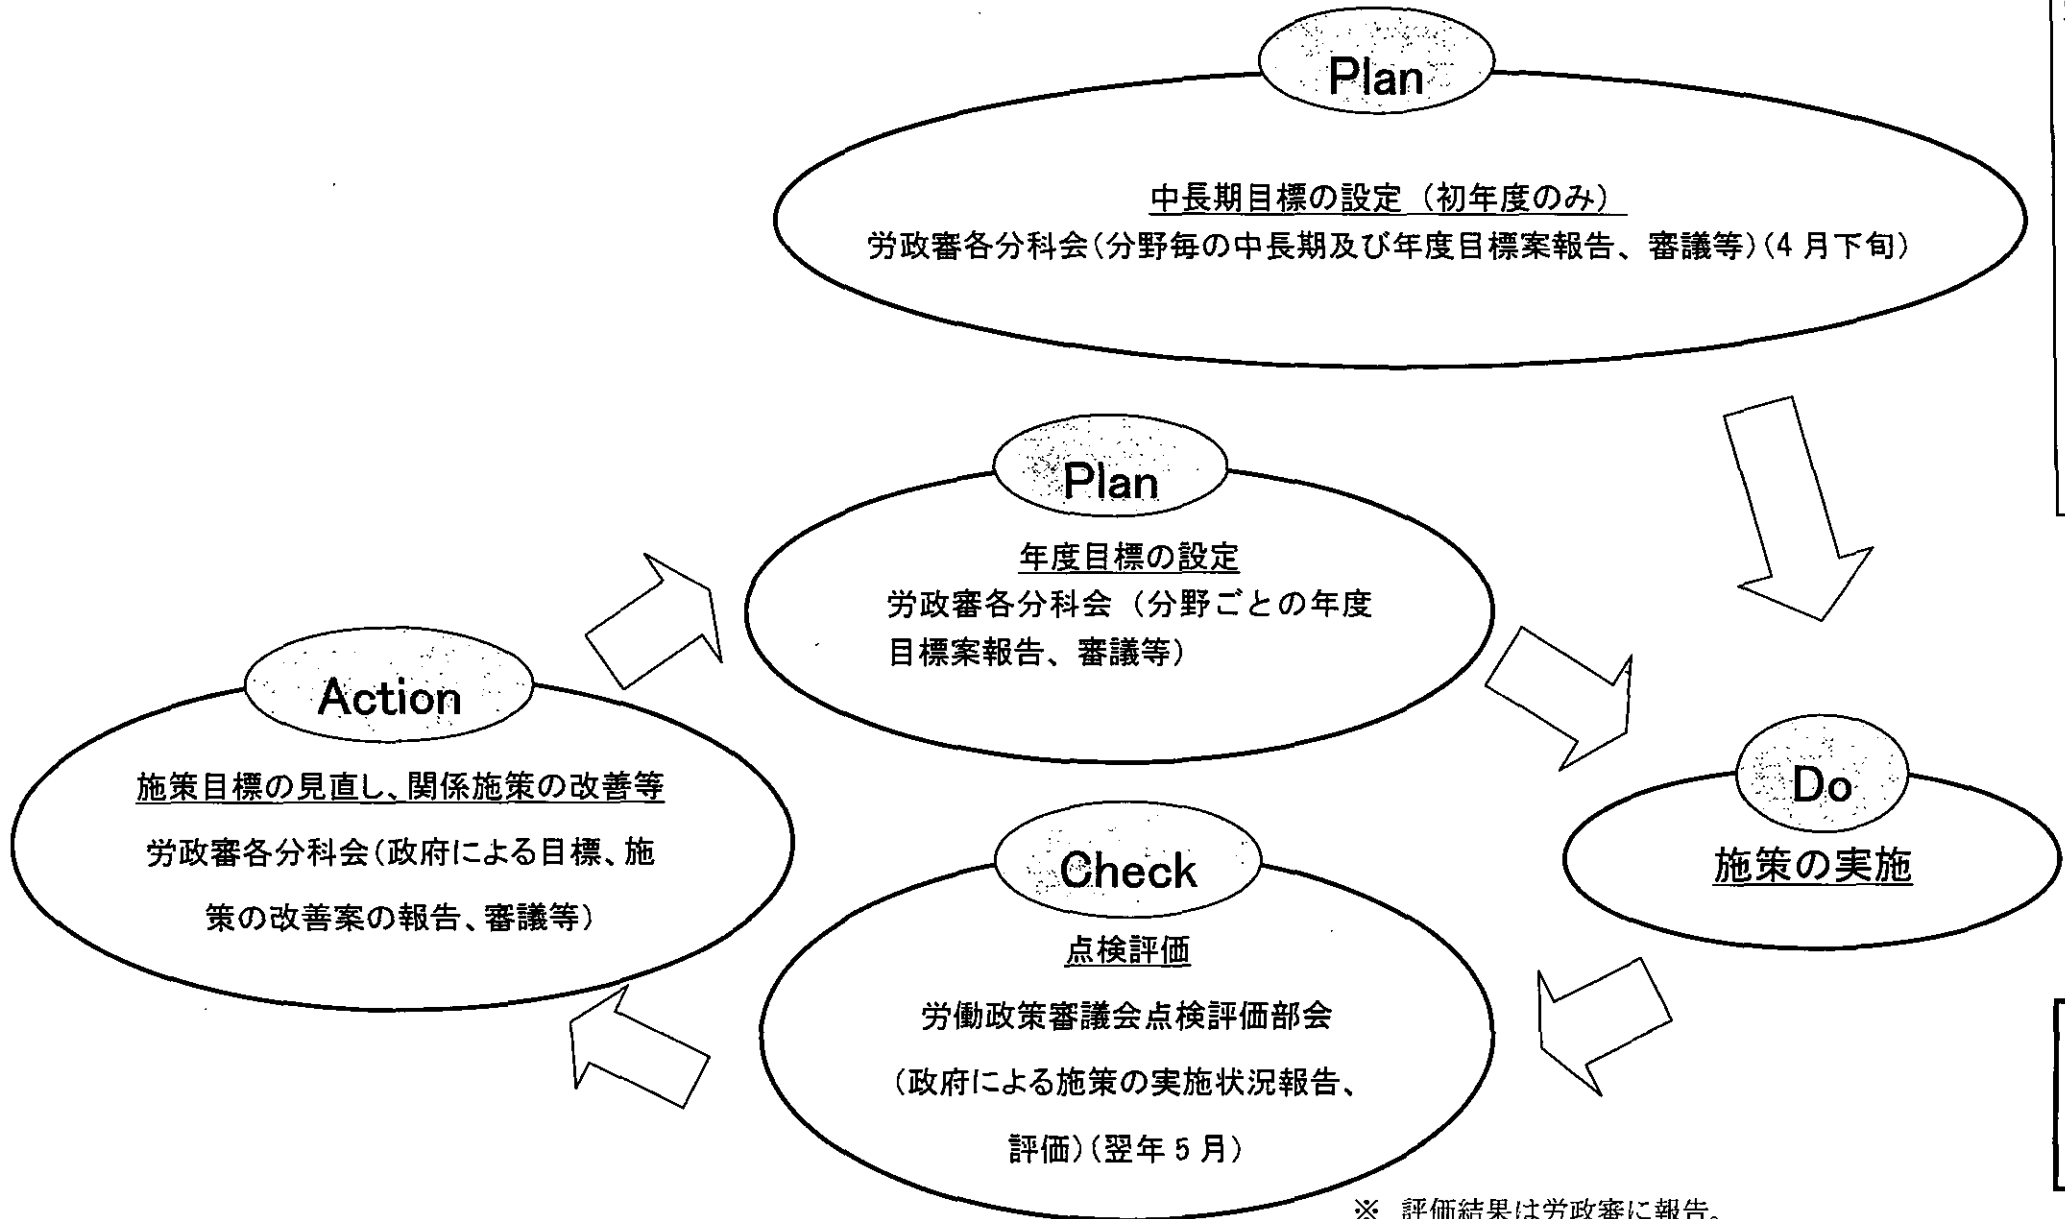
Plan

中長期目標の設定（初年度のみ）
労政審各分科会(分野毎の中長期及び年度目標案報告、審議等)(4 月下旬)

Plan

年度目標の設定
労政審各分科会（分野ごとの年度目標案報告、審議等）

Action

施策目標の見直し、関係施策の改善等
労政審各分科会(政府による目標、施策の改善案の報告、審議等)

Do

施策の実施

Check

点検評価
労働政策審議会点検評価部会
(政府による施策の実施状況報告、評価)(翌年 5 月)

※ 評価結果は労政審に報告。